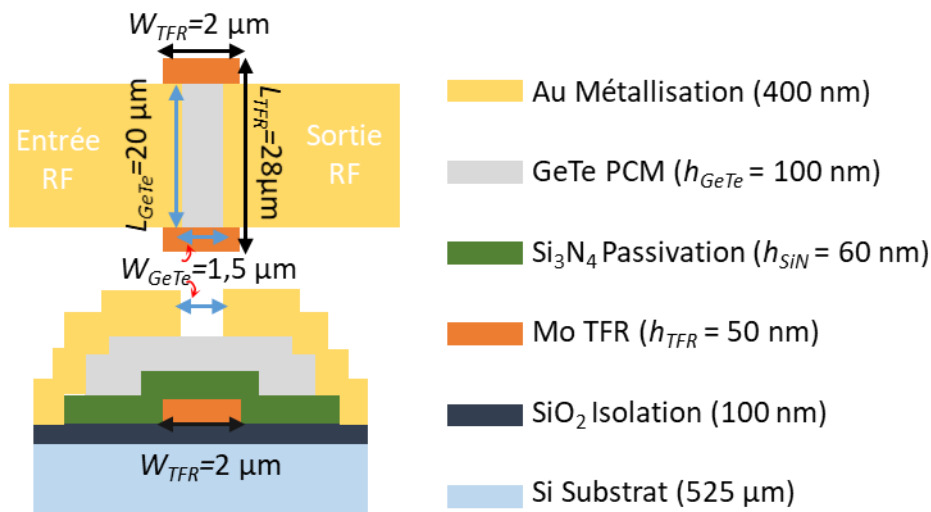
$W_{TFR}$=2 µm

Entrée RF

$L_{GeTe}$=20 µm

$L_{TFR}$=28µm

Sortie RF

$W_{GeTe}$=1,5 µm

$W_{TFR}$=2 µm

Au Métallisation (400 nm)

GeTe PCM ($h_{GeTe}$ = 100 nm)

$Si_3N_4$ Passivation ($h_{SiN}$ = 60 nm)

Mo TFR ($h_{TFR}$ = 50 nm)

$SiO_2$ Isolation (100 nm)

Si Substrat (525 µm)